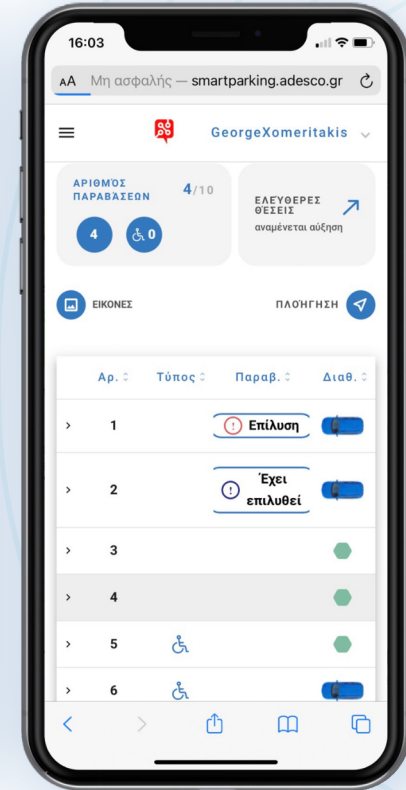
16:03

AA Μη ασφαλής — smartparking.adesco.gr

GeorgeXomeritakis

ΑΡΙΘΜΟΣ ΠΑΡΑΒΑΣΕΩΝ 4/10

4 0

ΕΛΕΥΘΕΡΕΣ ΘΕΣΕΙΣ
αναμένεται αύξηση

ΕΙΚΟΝΕΣ

ΠΛΟΗΓΗΣΗ

| | Αρ. | Τύπος | Παραβ. | Διαθ. |
|---|---|---|---|---|
| › | 1 | | Επίλυση | |
| › | 2 | | Έχει επιλυθεί | |
| › | 3 | | | |
| › | 4 | | | |
| › | 5 | | | |
| › | 6 | | | |